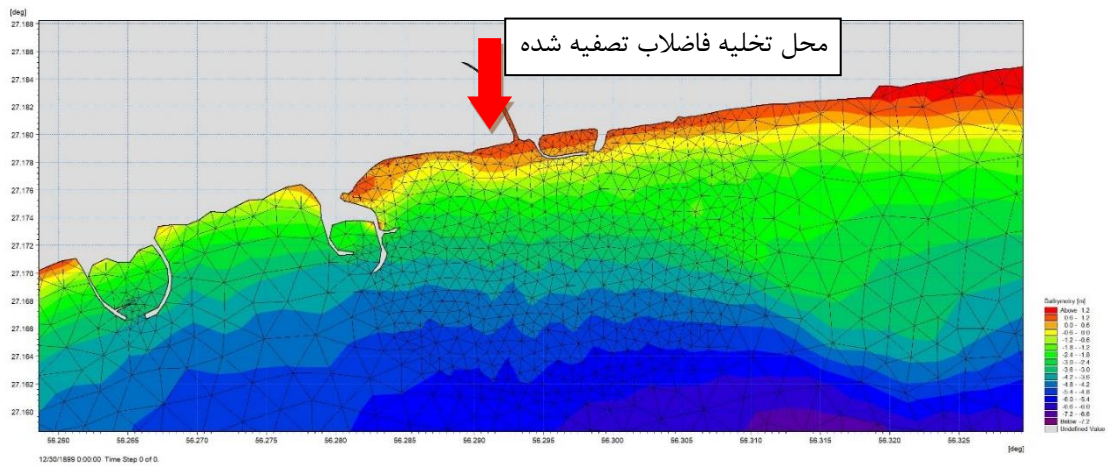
[deg]
27.188
27.186
27.184
27.182
27.180
27.178
27.176
27.174
27.172
27.170
27.168
27.166
27.164
27.162
27.160

محل تخلیه فاضلاب تصفیه شده

56.260 56.265 56.270 56.275 56.280 56.285 56.290 56.295 56.300 56.305 56.310 56.315 56.320 56.325 [deg]

12/30/1899 0:00:00 Time Step 0 of 0.

Bathymetry [m]
Above 1.2
0.6 - 1.2
0.0 - 0.6
-0.6 - 0.0
-1.2 - -0.6
-1.8 - -1.2
-2.4 - -1.8
-3.0 - -2.4
-3.6 - -3.0
-4.2 - -3.6
-4.8 - -4.2
-5.4 - -4.8
-6.0 - -5.4
-6.6 - -6.0
-7.2 - -6.6
Below -7.2
Undefined Value